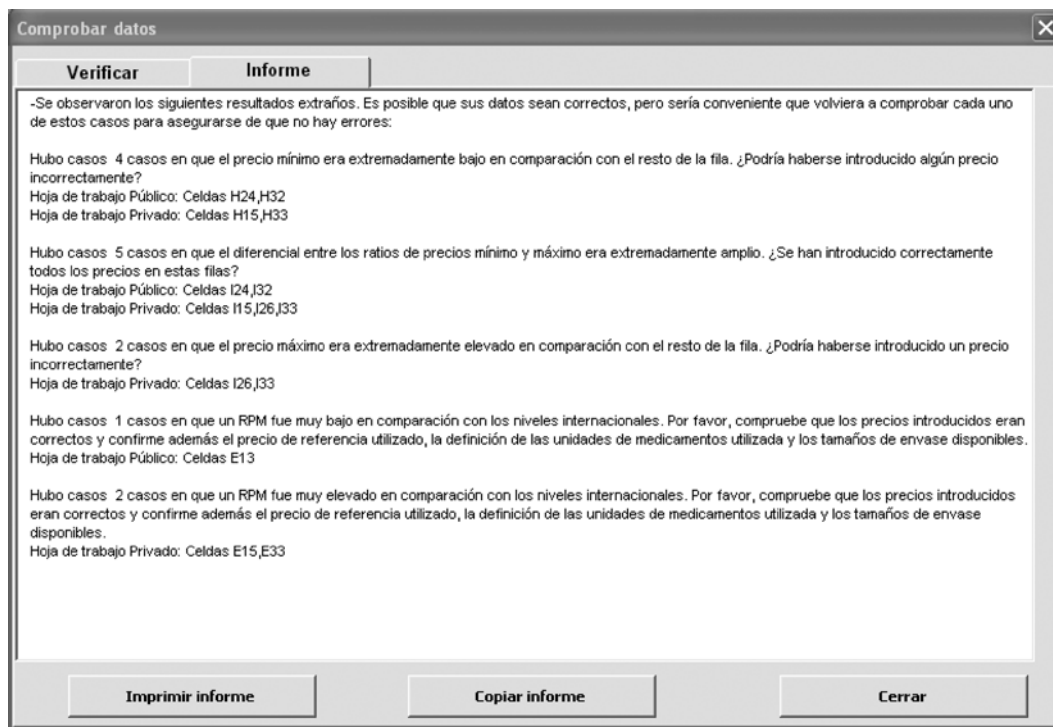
Comprobar datos

Verificar

Informe

-Se observaron los siguientes resultados extraños. Es posible que sus datos sean correctos, pero sería conveniente que volviera a comprobar cada uno de estos casos para asegurarse de que no hay errores:

Hubo casos 4 casos en que el precio mínimo era extremadamente bajo en comparación con el resto de la fila. ¿Podría haberse introducido algún precio incorrectamente?
Hoja de trabajo Público: Celdas H24,H32
Hoja de trabajo Privado: Celdas H15,H33

Hubo casos 5 casos en que el diferencial entre los ratios de precios mínimo y máximo era extremadamente amplio. ¿Se han introducido correctamente todos los precios en estas filas?
Hoja de trabajo Público: Celdas I24,I32
Hoja de trabajo Privado: Celdas I15,I26,I33

Hubo casos 2 casos en que el precio máximo era extremadamente elevado en comparación con el resto de la fila. ¿Podría haberse introducido un precio incorrectamente?
Hoja de trabajo Privado: Celdas I26,I33

Hubo casos 1 casos en que un RPM fue muy bajo en comparación con los niveles internacionales. Por favor, compruebe que los precios introducidos eran correctos y confirme además el precio de referencia utilizado, la definición de las unidades de medicamentos utilizada y los tamaños de envase disponibles.
Hoja de trabajo Público: Celdas E13

Hubo casos 2 casos en que un RPM fue muy elevado en comparación con los niveles internacionales. Por favor, compruebe que los precios introducidos eran correctos y confirme además el precio de referencia utilizado, la definición de las unidades de medicamentos utilizada y los tamaños de envase disponibles.
Hoja de trabajo Privado: Celdas E15,E33

Imprimir informe

Copiar informe

Cerrar